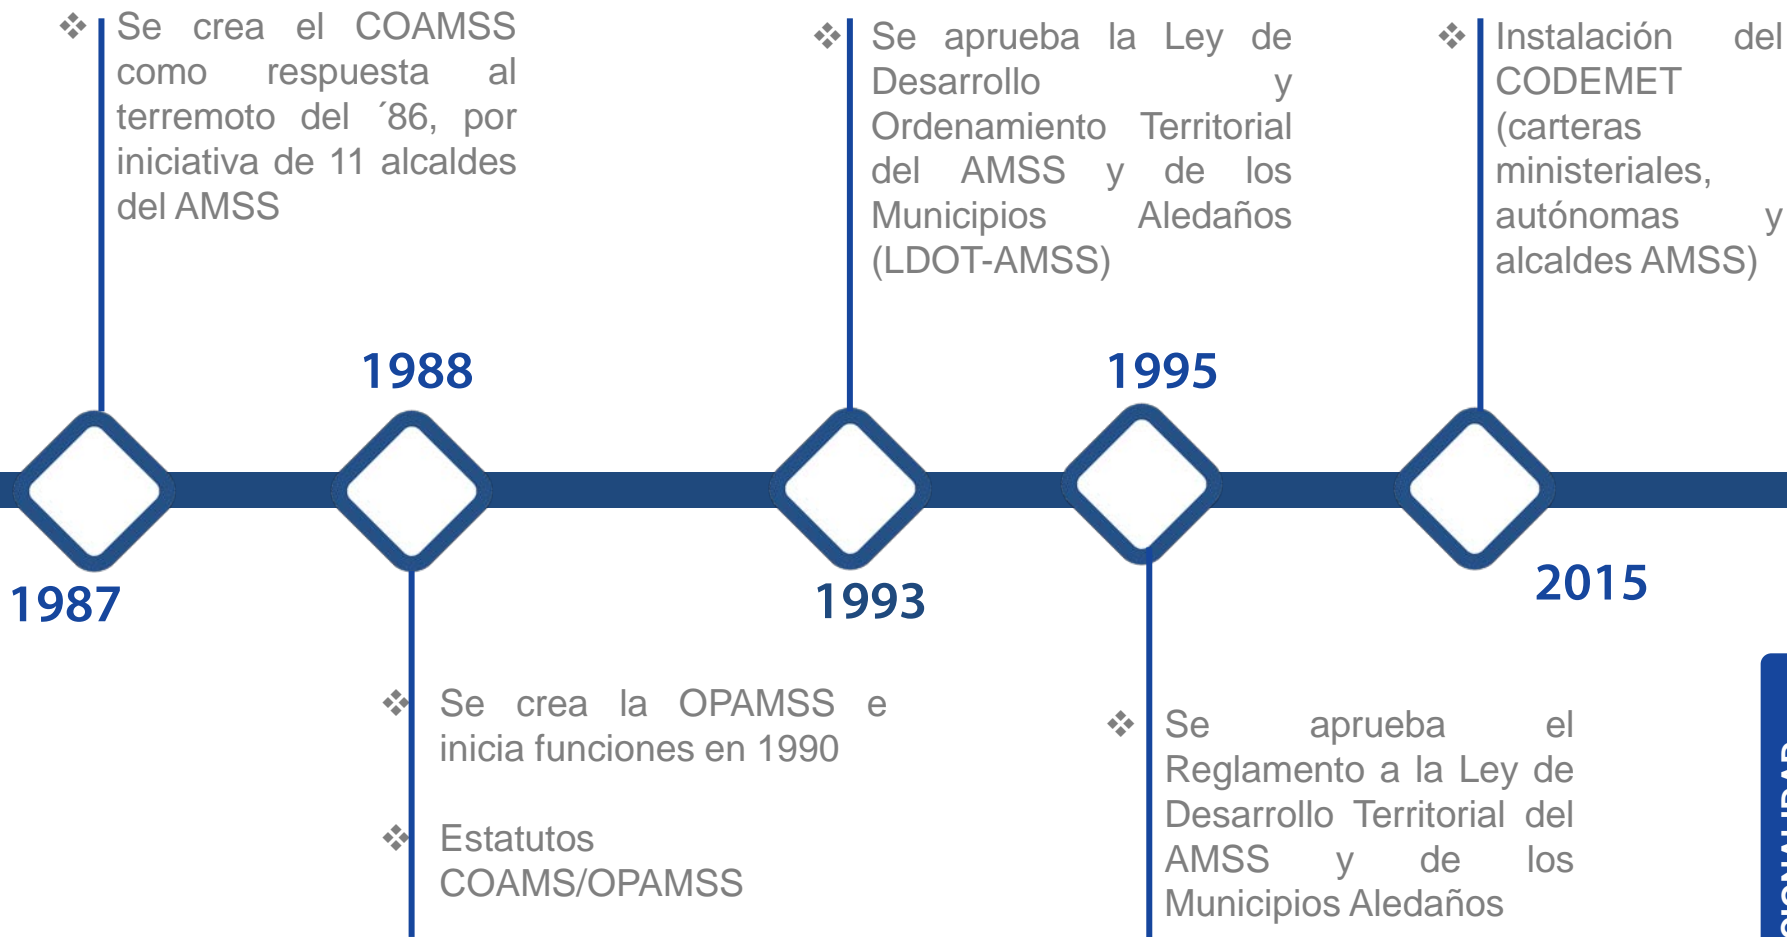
❖ Se crea el COAMSS como respuesta al terremoto del ´86, por iniciativa de 11 alcaldes del AMSS

❖ Se aprueba la Ley de Desarrollo y Ordenamiento Territorial del AMSS y de los Municipios Aledaños (LDOT-AMSS)

❖ Instalación del CODEMET (carteras ministeriales, autónomas y alcaldes AMSS)

1988

1995

1987

1993

2015

❖ Se crea la OPAMSS e inicia funciones en 1990

❖ Estatutos COAMS/OPAMSS

❖ Se aprueba el Reglamento a la Ley de Desarrollo Territorial del AMSS y de los Municipios Aledaños

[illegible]